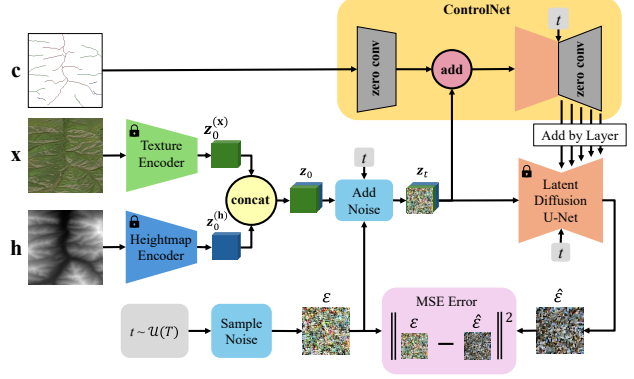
ControlNet

$t$

c

zero conv

add

zero conv

Add by Layer

x

Texture Encoder

$\mathbf{z}_0^{(\mathbf{x})}$

$t$

$\mathbf{z}_0$

$\mathbf{z}_t$

concat

Add Noise

Latent Diffusion U-Net

h

Heightmap Encoder

$\mathbf{z}_0^{(\mathbf{h})}$

$t$

$\varepsilon$

MSE Error

$\hat{\varepsilon}$

$t \sim \mathcal{U}(T)$

Sample Noise

$\left\| \varepsilon - \hat{\varepsilon} \right\|^2$